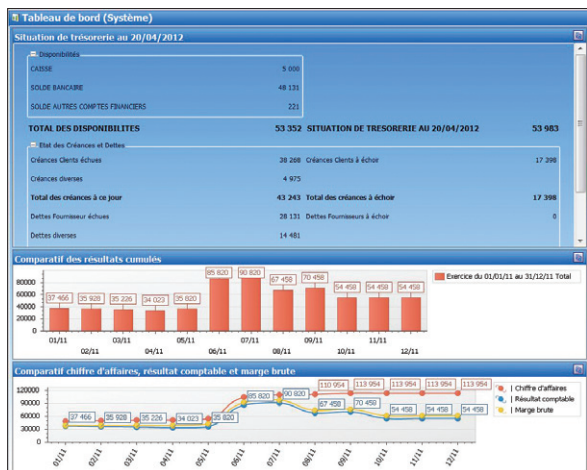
Tableau de bord (Système)

Situation de trésorerie au 20/04/2012

Disponibilités

CAISSE 5 000

SOLDE BANCAIRE 48 131

SOLDE AUTRES COMPTES FINANCIERS 221

TOTAL DES DISPONIBILITES 53 352 SITUATION DE TRESORERIE AU 20/04/2012 53 983

Etat des Créances et Dettes

Créances Clients échues 38 268 Créances Clients à échoir 17 398

Créances diverses 4 975

Total des créances à ce jour 43 243 Total des créances à échoir 17 398

Dettes Fournisseurs échues 28 131 Dettes Fournisseurs à échoir 0

Dettes diverses 14 481

Comparatif des résultats cumulés

80000
60000
40000
20000
0

37 466 35 928 35 226 34 023 35 226 85 820 90 820 67 458 70 458 54 458 54 458 54 458

01/11 02/11 03/11 04/11 05/11 06/11 07/11 08/11 09/11 10/11 11/11 12/11

Exercice du 01/01/11 au 31/12/11 Total

Comparatif chiffre d'affaires, résultat comptable et marge brute

120000
90000
60000
30000
0

37 466 35 928 35 226 34 023 85 820 90 820 110 954 113 954 113 954 113 954 113 954 67 458 54 458 54 458

01/11 02/11 03/11 04/11 05/11 06/11 07/11 08/11 09/11 10/11 11/11 12/11

| Chiffre d'affaires
| Résultat comptable
| Marge brute